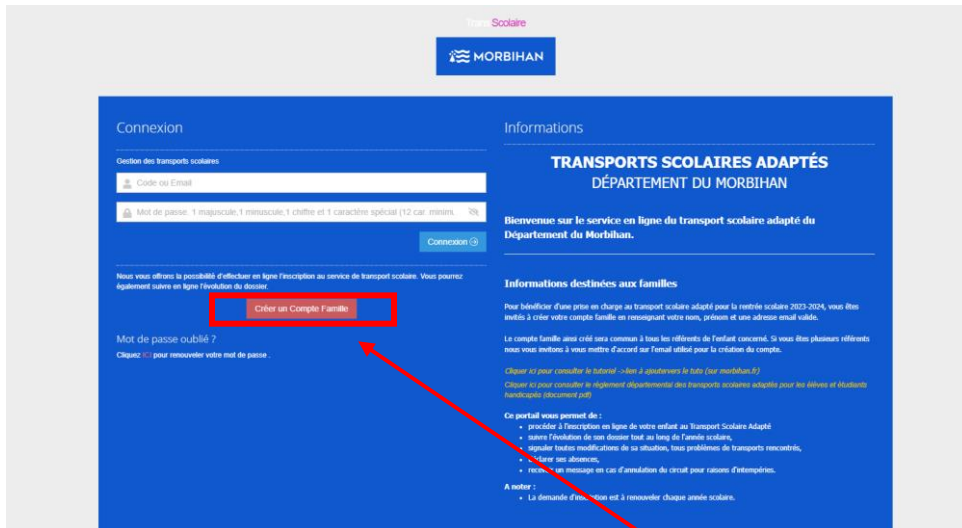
TransScolaire

MORBIHAN

Connexion

Gestion des transports scolaires

Code ou Email

Mot de passe: 1 majuscule,1 minuscule,1 chiffre et 1 caractère spécial (12 car. minim.

Connexion

Nous vous offrons la possibilité d'effectuer en ligne l'inscription au service de transport scolaire. Vous pourrez également suivre en ligne l'évolution du dossier.

Créer un Compte Famille

Mot de passe oublié ?

Cliquez ICI pour renouveler votre mot de passe .

Informations

TRANSPORTS SCOLAIRES ADAPTÉS
DÉPARTEMENT DU MORBIHAN

Bienvenue sur le service en ligne du transport scolaire adapté du Département du Morbihan.

Informations destinées aux familles

Pour bénéficier d'une prise en charge au transport scolaire adapté pour la rentrée scolaire 2023-2024, vous êtes invités à créer votre compte famille en renseignant votre nom, prénom et une adresse email valide.

Le compte famille ainsi créé sera commun à tous les référents de l'enfant concerné. Si vous êtes plusieurs référents nous vous invitons à vous mettre d'accord sur l'email utilisé pour la création du compte.

Cliquer ici pour consulter le tutoriel ->lien à ajoutervers le tuto (sur morbihan.fr)

Cliquer ici pour consulter le règlement départemental des transports scolaires adaptés pour les élèves et étudiants handicapés (document pdf)

Ce portail vous permet de :

- procéder à l'inscription en ligne de votre enfant au Transport Scolaire Adapté
- suivre l'évolution de son dossier tout au long de l'année scolaire,
- signaler toutes modifications de sa situation, tous problèmes de transports rencontrés,
- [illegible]larer ses absences,
- recev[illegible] un message en cas d'annulation du circuit pour raisons d'intempéries.

A noter :

- La demande d'ins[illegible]tion est à renouveler chaque année scolaire.